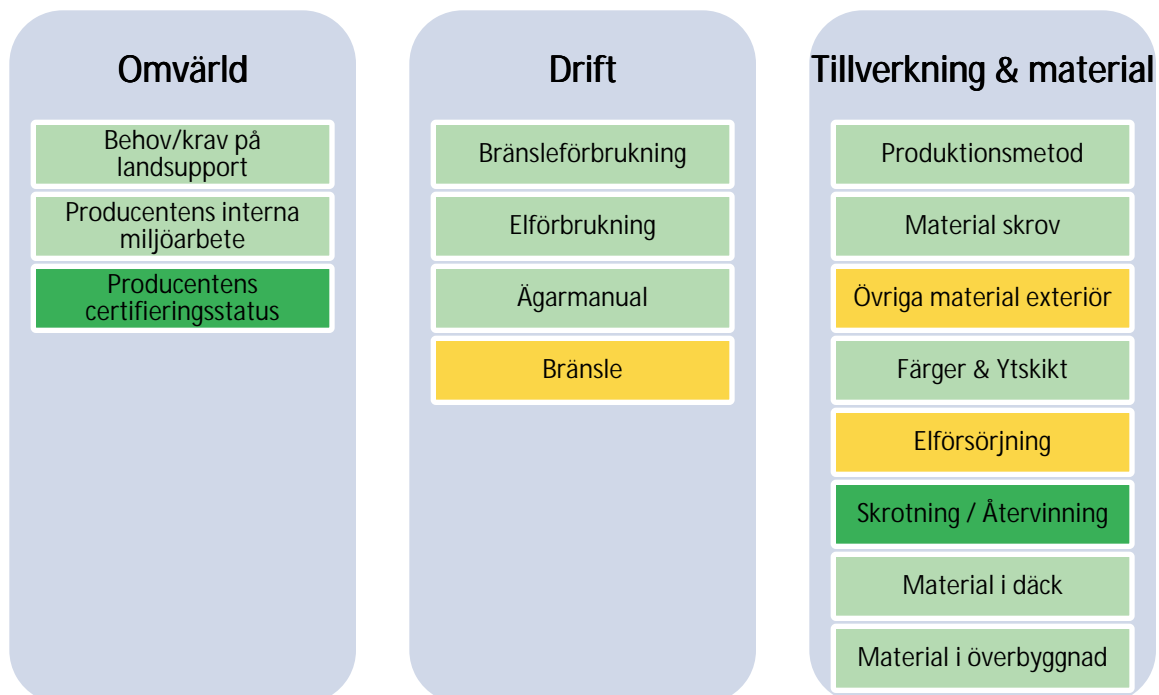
Omvärld

Behov/krav på landsupport

Producentens interna miljöarbete

Producentens certifieringsstatus

Drift

Bränsleförbrukning

Elförbrukning

Ägarmanual

Bränsle

Tillverkning & material

Produktionsmetod

Material skrov

Övriga material exteriör

Färger & Ytskikt

Elförsörjning

Skrotning / Återvinning

Material i däck

Material i överbyggnad